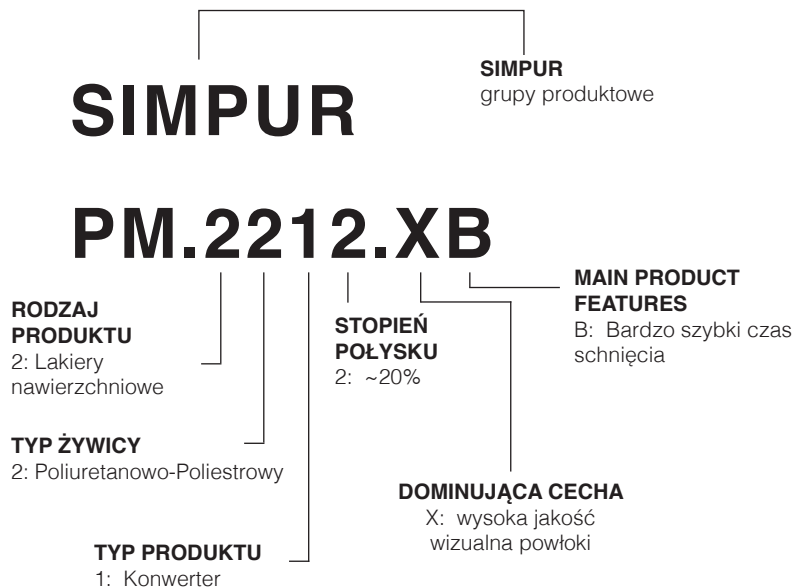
SIMPUR

SIMPUR
grupy produktowe

PM.2212.XB

MAIN PRODUCT FEATURES
B: Bardzo szybki czas schnięcia

RODZAJ PRODUKTU
2: Lakiery nawierzchniowe

STOPIEŃ POŁYSKU
2: ~20%

TYP ŻYWICY
2: Poliuretanowo-Poliestrowy

DOMINUJĄCA CECHA
X: wysoka jakość wizualna powłoki

TYP PRODUKTU
1: Konwerter